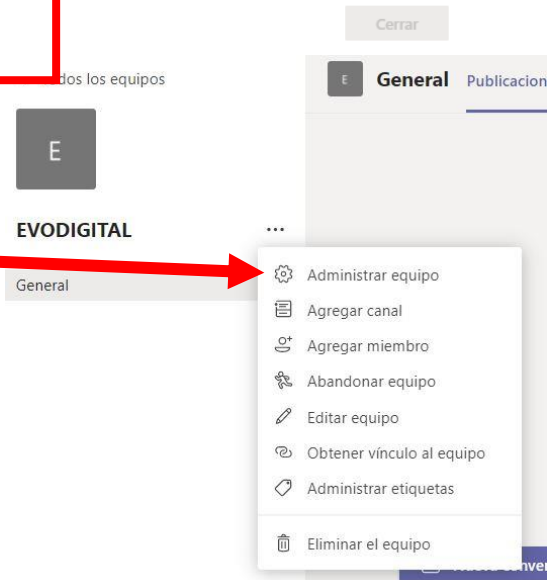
Cerrar

dos los equipos

E

EVODIGITAL

...

General

E General Publicacion

Administrar equipo

Agregar canal

Agregar miembro

Abandonar equipo

Editar equipo

Obtener vínculo al equipo

Administrar etiquetas

Eliminar el equipo